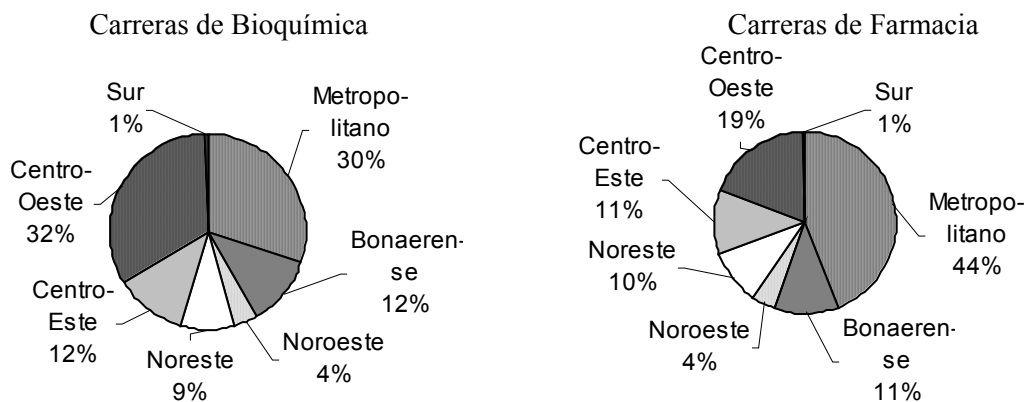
Carreras de Bioquímica

Sur 1%

Metropolitano 30%

Centro-Oeste 32%

Bonaerense 12%

Centro-Este 12%

Noroeste 4%

Noreste 9%

Carreras de Farmacia

Centro-Oeste 19%

Sur 1%

Centro-Este 11%

Metropolitano 44%

Noreste 10%

Noroeste 4%

Bonaerense 11%